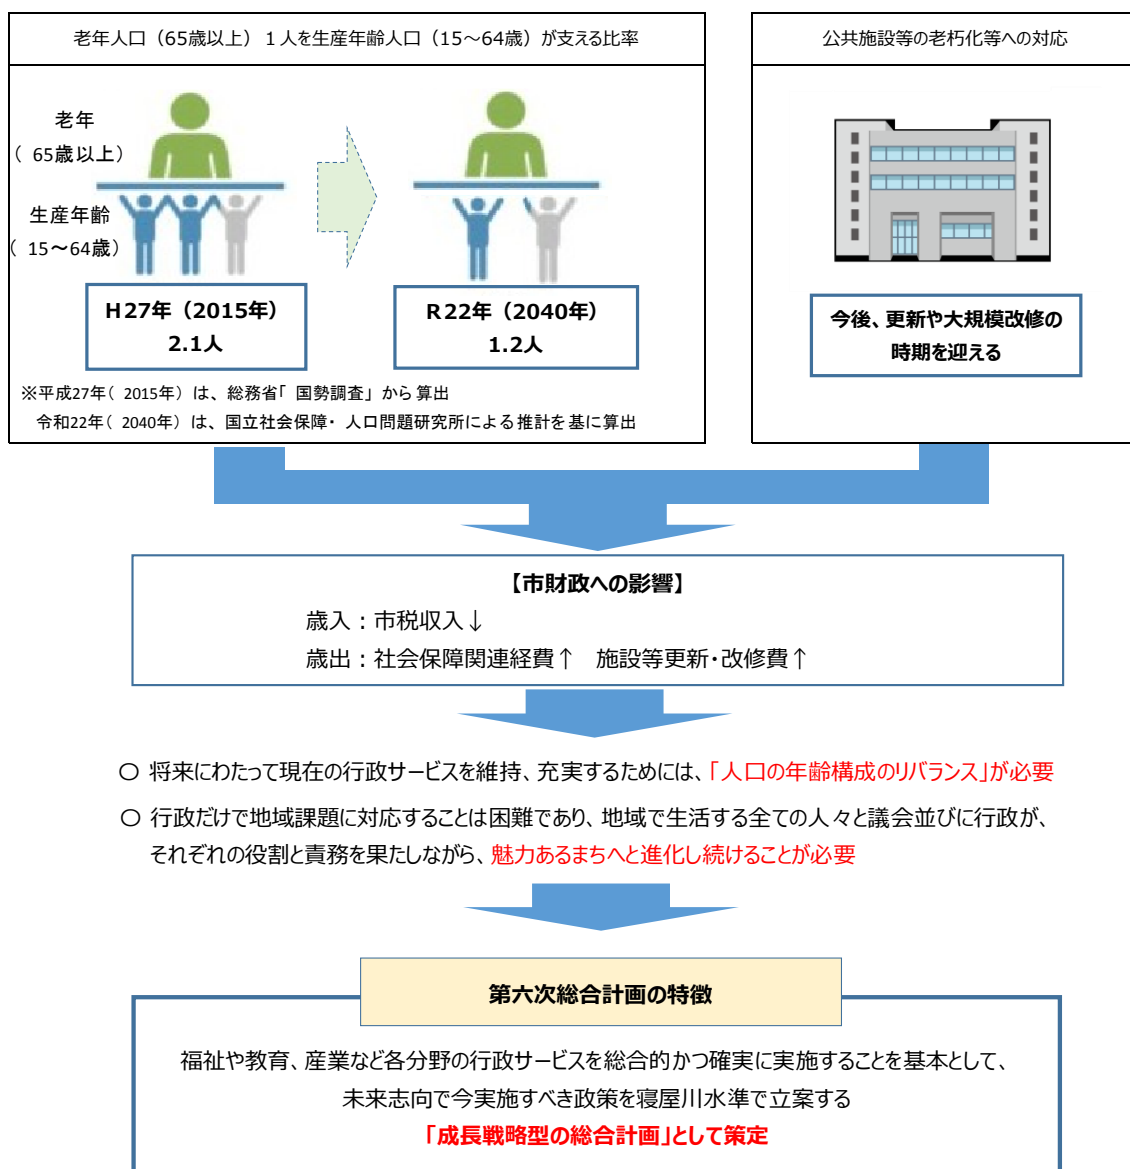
老年人口（65歳以上）１人を生産年齢人口（15～64歳）が支える比率

老年
（ 65歳以上）

生産年齢
（ 15～64歳）

H27年（2015年）
2.1人

R22年（2040年）
1.2人

※平成27年（ 2015年）は、総務省「 国勢調査」から 算出
令和22年（ 2040年）は、国立社会保障・ 人口問題研究所による 推計を 基に算出

公共施設等の老朽化等への対応

今後、更新や大規模改修の時期を迎える

【市財政への影響】
歳入：市税収入↓
歳出：社会保障関連経費↑　施設等更新･改修費↑

○ 将来にわたって現在の行政サービスを維持、充実するためには、「人口の年齢構成のリバランス」が必要

○ 行政だけで地域課題に対応することは困難であり、地域で生活する全ての人々と議会並びに行政が、それぞれの役割と責務を果たしながら、魅力あるまちへと進化し続けることが必要

第六次総合計画の特徴

福祉や教育、産業など各分野の行政サービスを総合的かつ確実に実施することを基本として、
未来志向で今実施すべき政策を寝屋川水準で立案する
「成長戦略型の総合計画」として策定